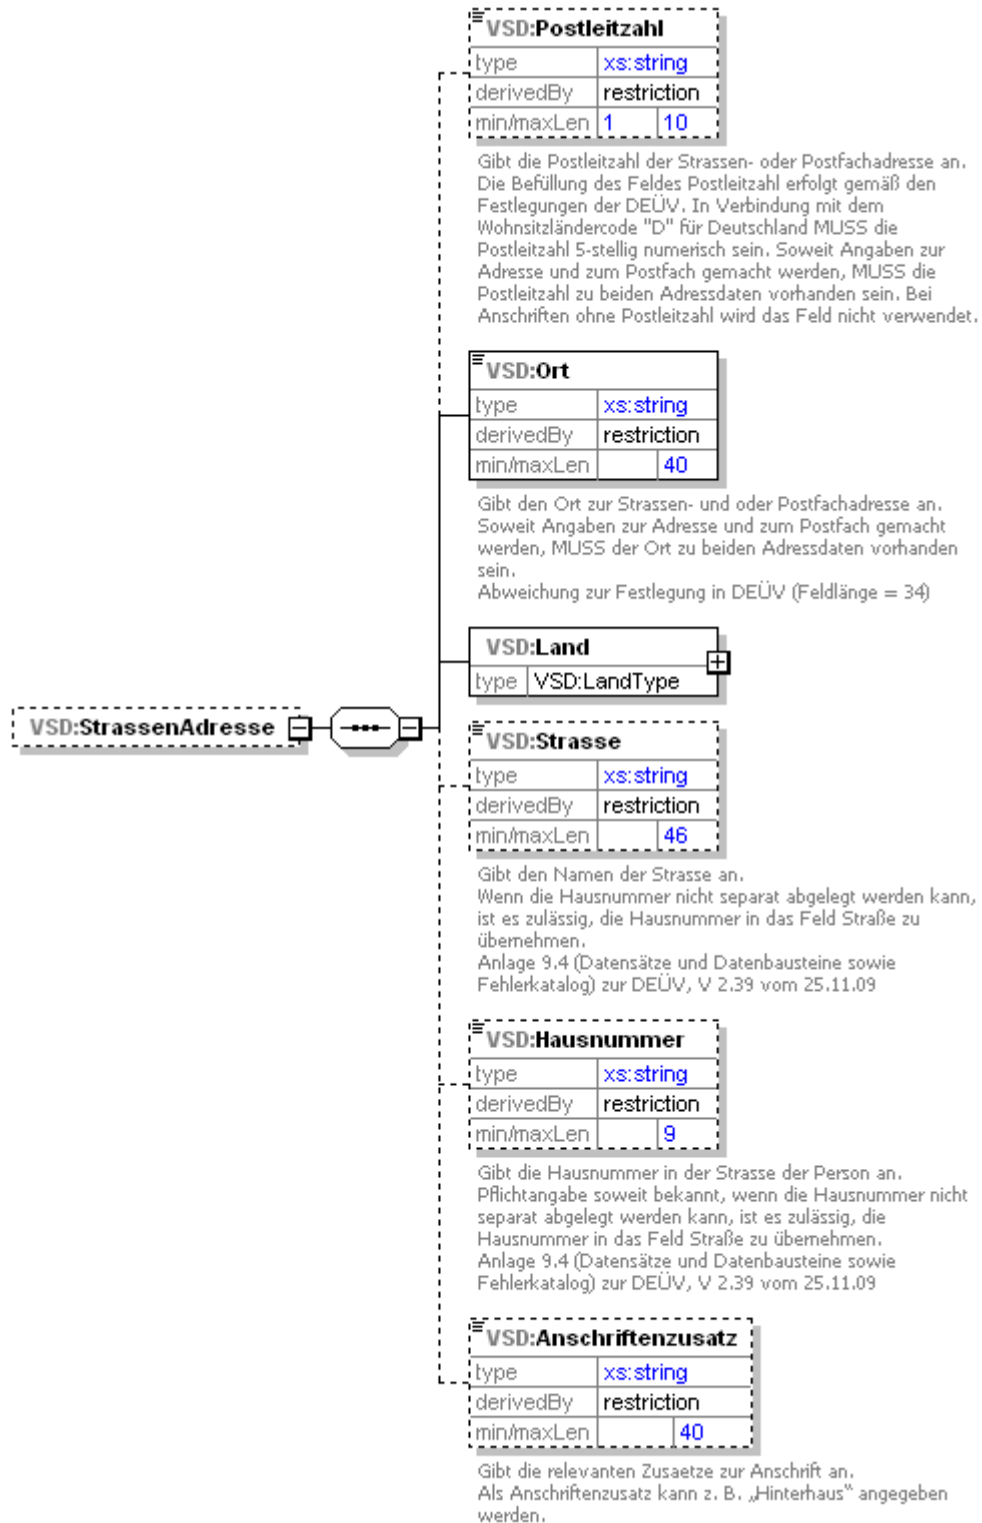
VSD:StrassenAdresse

VSD:Postleitzahl

| type | xs:string |  |
|---|---|---|
| derivedBy | restriction |  |
| min/maxLen | 1 | 10 |

Gibt die Postleitzahl der Strassen- oder Postfachadresse an. Die Befüllung des Feldes Postleitzahl erfolgt gemäß den Festlegungen der DEÜV. In Verbindung mit dem Wohnsitzländercode "D" für Deutschland MUSS die Postleitzahl 5-stellig numerisch sein. Soweit Angaben zur Adresse und zum Postfach gemacht werden, MUSS die Postleitzahl zu beiden Adressdaten vorhanden sein. Bei Anschriften ohne Postleitzahl wird das Feld nicht verwendet.

VSD:Ort

| type | xs:string |  |
|---|---|---|
| derivedBy | restriction |  |
| min/maxLen |  | 40 |

Gibt den Ort zur Strassen- und oder Postfachadresse an. Soweit Angaben zur Adresse und zum Postfach gemacht werden, MUSS der Ort zu beiden Adressdaten vorhanden sein.
Abweichung zur Festlegung in DEÜV (Feldlänge = 34)

VSD:Land

| type | VSD:LandType |
|---|---|

VSD:Strasse

| type | xs:string |  |
|---|---|---|
| derivedBy | restriction |  |
| min/maxLen |  | 46 |

Gibt den Namen der Strasse an.
Wenn die Hausnummer nicht separat abgelegt werden kann, ist es zulässig, die Hausnummer in das Feld Straße zu übernehmen.
Anlage 9.4 (Datensätze und Datenbausteine sowie Fehlerkatalog) zur DEÜV, V 2.39 vom 25.11.09

VSD:Hausnummer

| type | xs:string |  |
|---|---|---|
| derivedBy | restriction |  |
| min/maxLen |  | 9 |

Gibt die Hausnummer in der Strasse der Person an.
Pflichtangabe soweit bekannt, wenn die Hausnummer nicht separat abgelegt werden kann, ist es zulässig, die Hausnummer in das Feld Straße zu übernehmen.
Anlage 9.4 (Datensätze und Datenbausteine sowie Fehlerkatalog) zur DEÜV, V 2.39 vom 25.11.09

VSD:Anschriftenzusatz

| type | xs:string |  |
|---|---|---|
| derivedBy | restriction |  |
| min/maxLen |  | 40 |

Gibt die relevanten Zusaetze zur Anschrift an.
Als Anschriftenzusatz kann z. B. „Hinterhaus" angegeben werden.